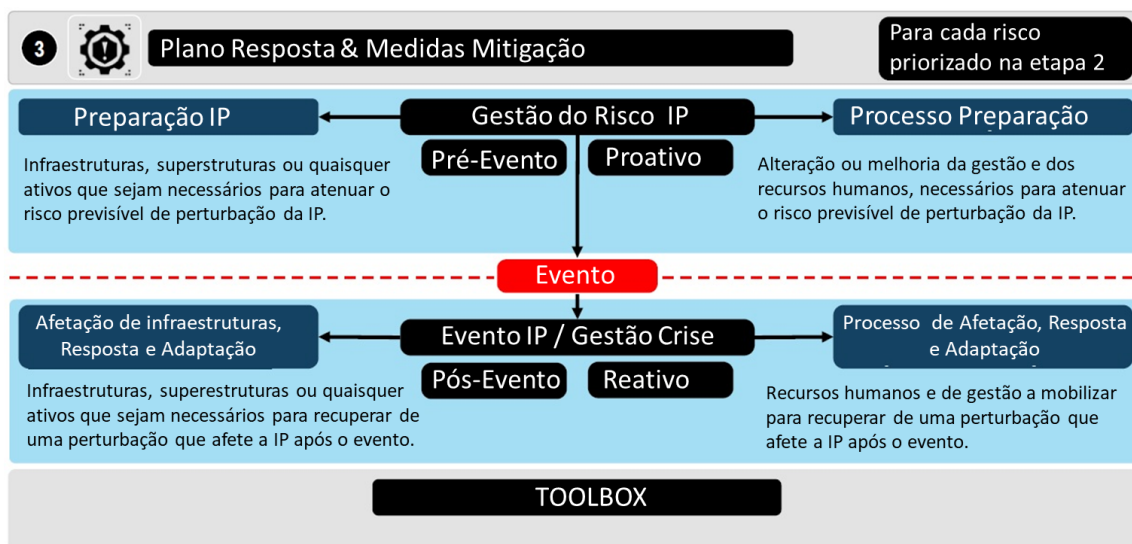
3

Plano Resposta & Medidas Mitigação

Para cada risco priorizado na etapa 2

Preparação IP

Gestão do Risco IP

Processo Preparação

Pré-Evento

Proativo

Infraestruturas, superstruturas ou quaisquer ativos que sejam necessários para atenuar o risco previsível de perturbação da IP.

Alteração ou melhoria da gestão e dos recursos humanos, necessários para atenuar o risco previsível de perturbação da IP.

Evento

Afetação de infraestruturas, Resposta e Adaptação

Evento IP / Gestão Crise

Processo de Afetação, Resposta e Adaptação

Pós-Evento

Reativo

Infraestruturas, superestruturas ou quaisquer ativos que sejam necessários para recuperar de uma perturbação que afete a IP após o evento.

Recursos humanos e de gestão a mobilizar para recuperar de uma perturbação que afete a IP após o evento.

TOOLBOX